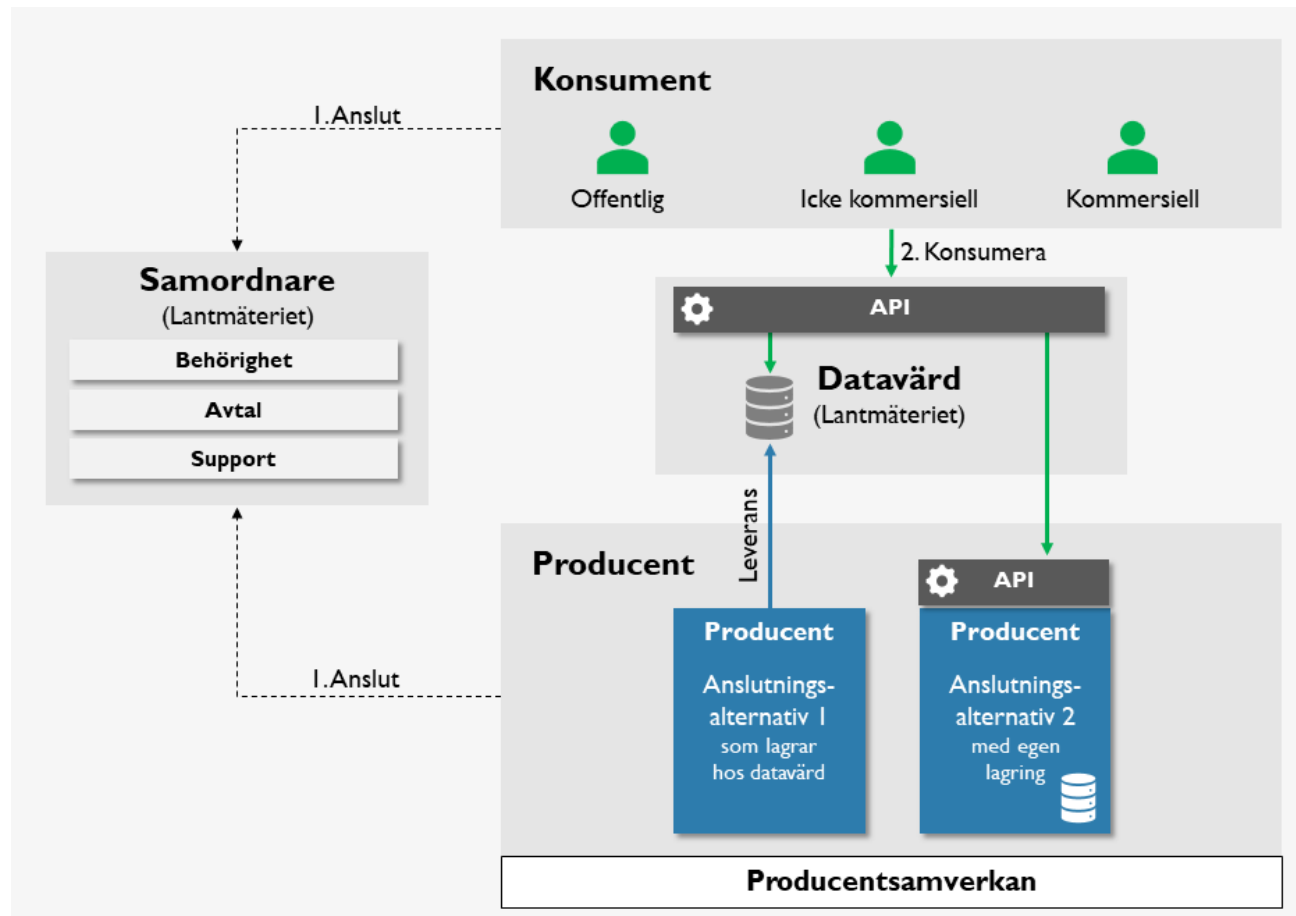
Konsument

Offentlig

Icke kommersiell

Kommersiell

1. Anslut

2. Konsumera

Samordnare
(Lantmäteriet)

Behörighet

Avtal

Support

API

Datavärd
(Lantmäteriet)

Leverans

Producent

API

Producent

Anslutningsalternativ 1
som lagrar hos datavärd

Producent

Anslutningsalternativ 2
med egen lagring

1. Anslut

Producentsamverkan